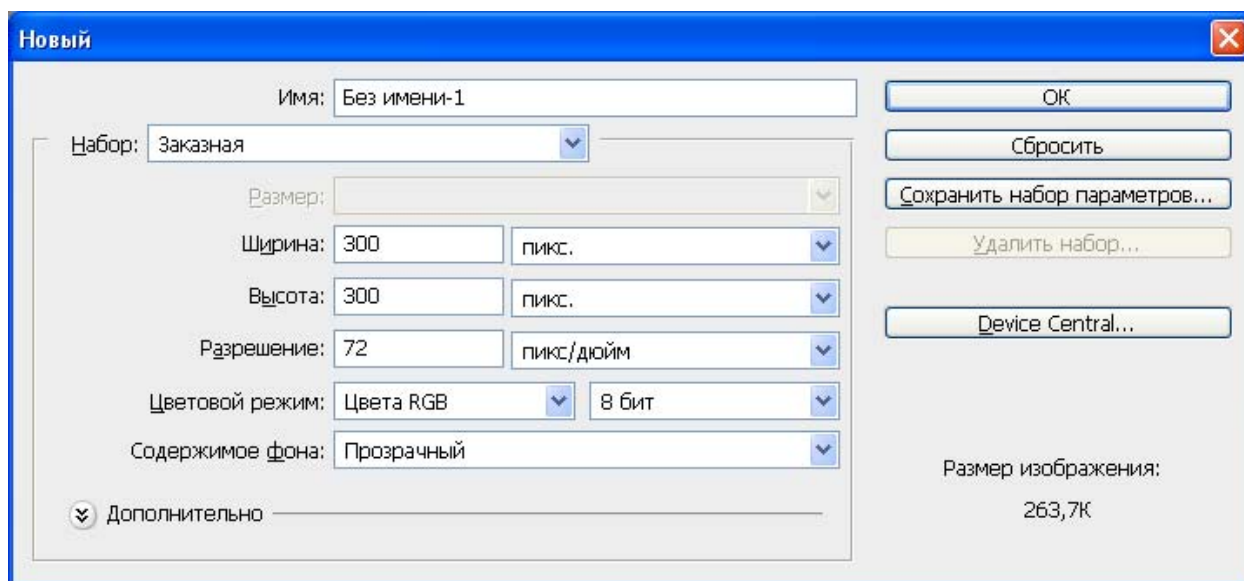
Новый

Имя: Без имени-1

Набор: Заказная

Размер:

Ширина: 300 пикс.

Высота: 300 пикс.

Разрешение: 72 пикс/дюйм

Цветовой режим: Цвета RGB 8 бит

Содержимое фона: Прозрачный

Дополнительно

OK

Сбросить

Сохранить набор параметров...

Удалить набор...

Device Central...

Размер изображения:

263,7K